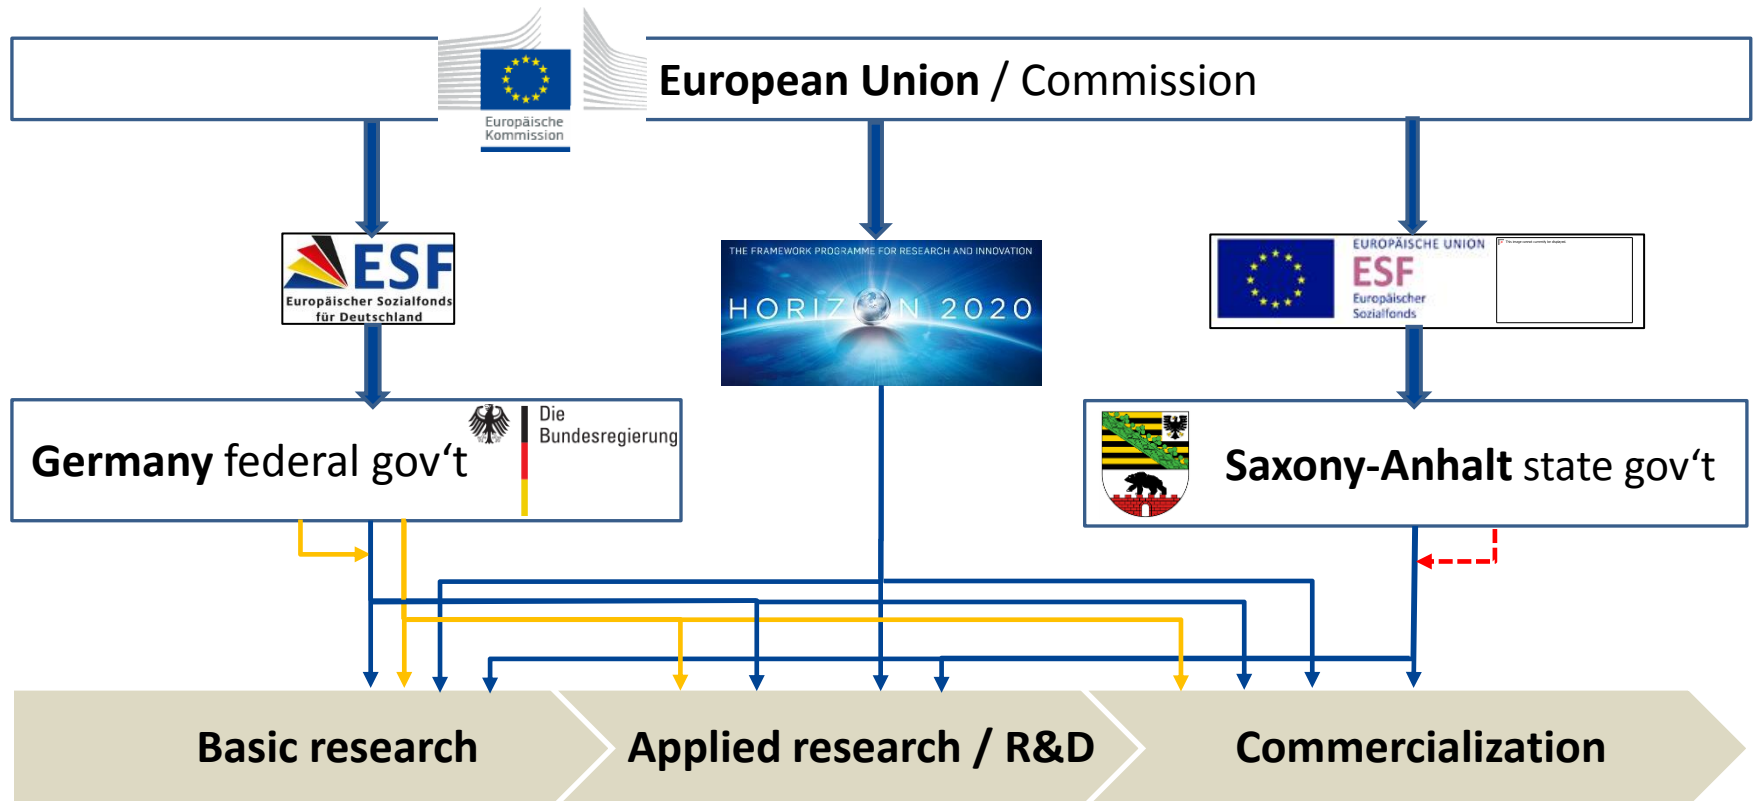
Europäische Kommission

European Union / Commission

ESF
Europäischer Sozialfonds für Deutschland

THE FRAMEWORK PROGRAMME FOR RESEARCH AND INNOVATION
HORIZON 2020

EUROPÄISCHE UNION
ESF
Europäischer Sozialfonds

Die Bundesregierung

Germany federal gov‘t

Saxony-Anhalt state gov‘t

Basic research

Applied research / R&D

Commercialization